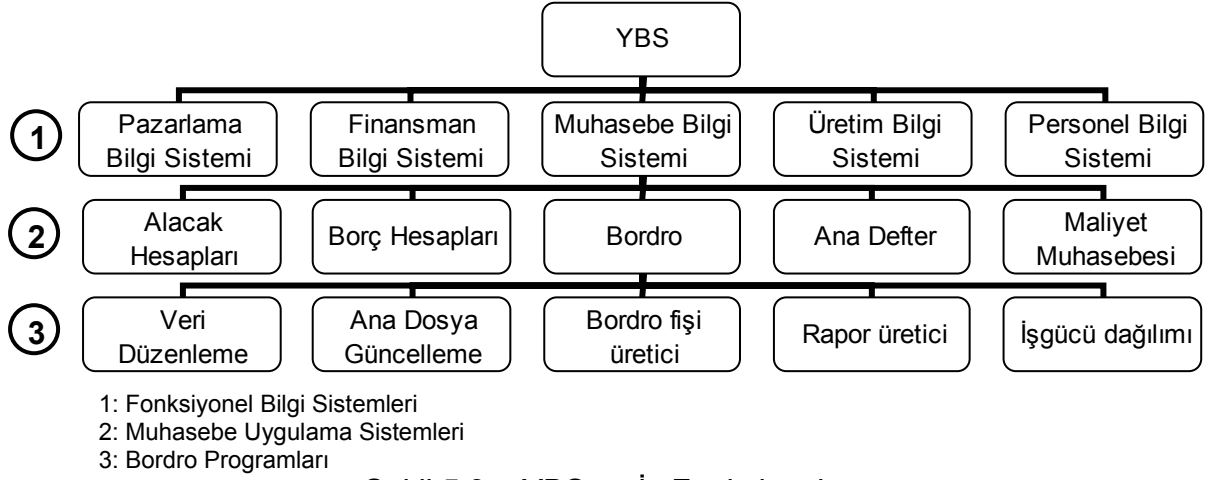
YBS

1

Pazarlama Bilgi Sistemi

Finansman Bilgi Sistemi

Muhasebe Bilgi Sistemi

Üretim Bilgi Sistemi

Personel Bilgi Sistemi

2

Alacak Hesapları

Borç Hesapları

Bordro

Ana Defter

Maliyet Muhasebesi

3

Veri Düzenleme

Ana Dosya Güncelleme

Bordro fişi üretici

Rapor üretici

İşgücü dağılımı

1: Fonksiyonel Bilgi Sistemleri
2: Muhasebe Uygulama Sistemleri
3: Bordro Programları

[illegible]